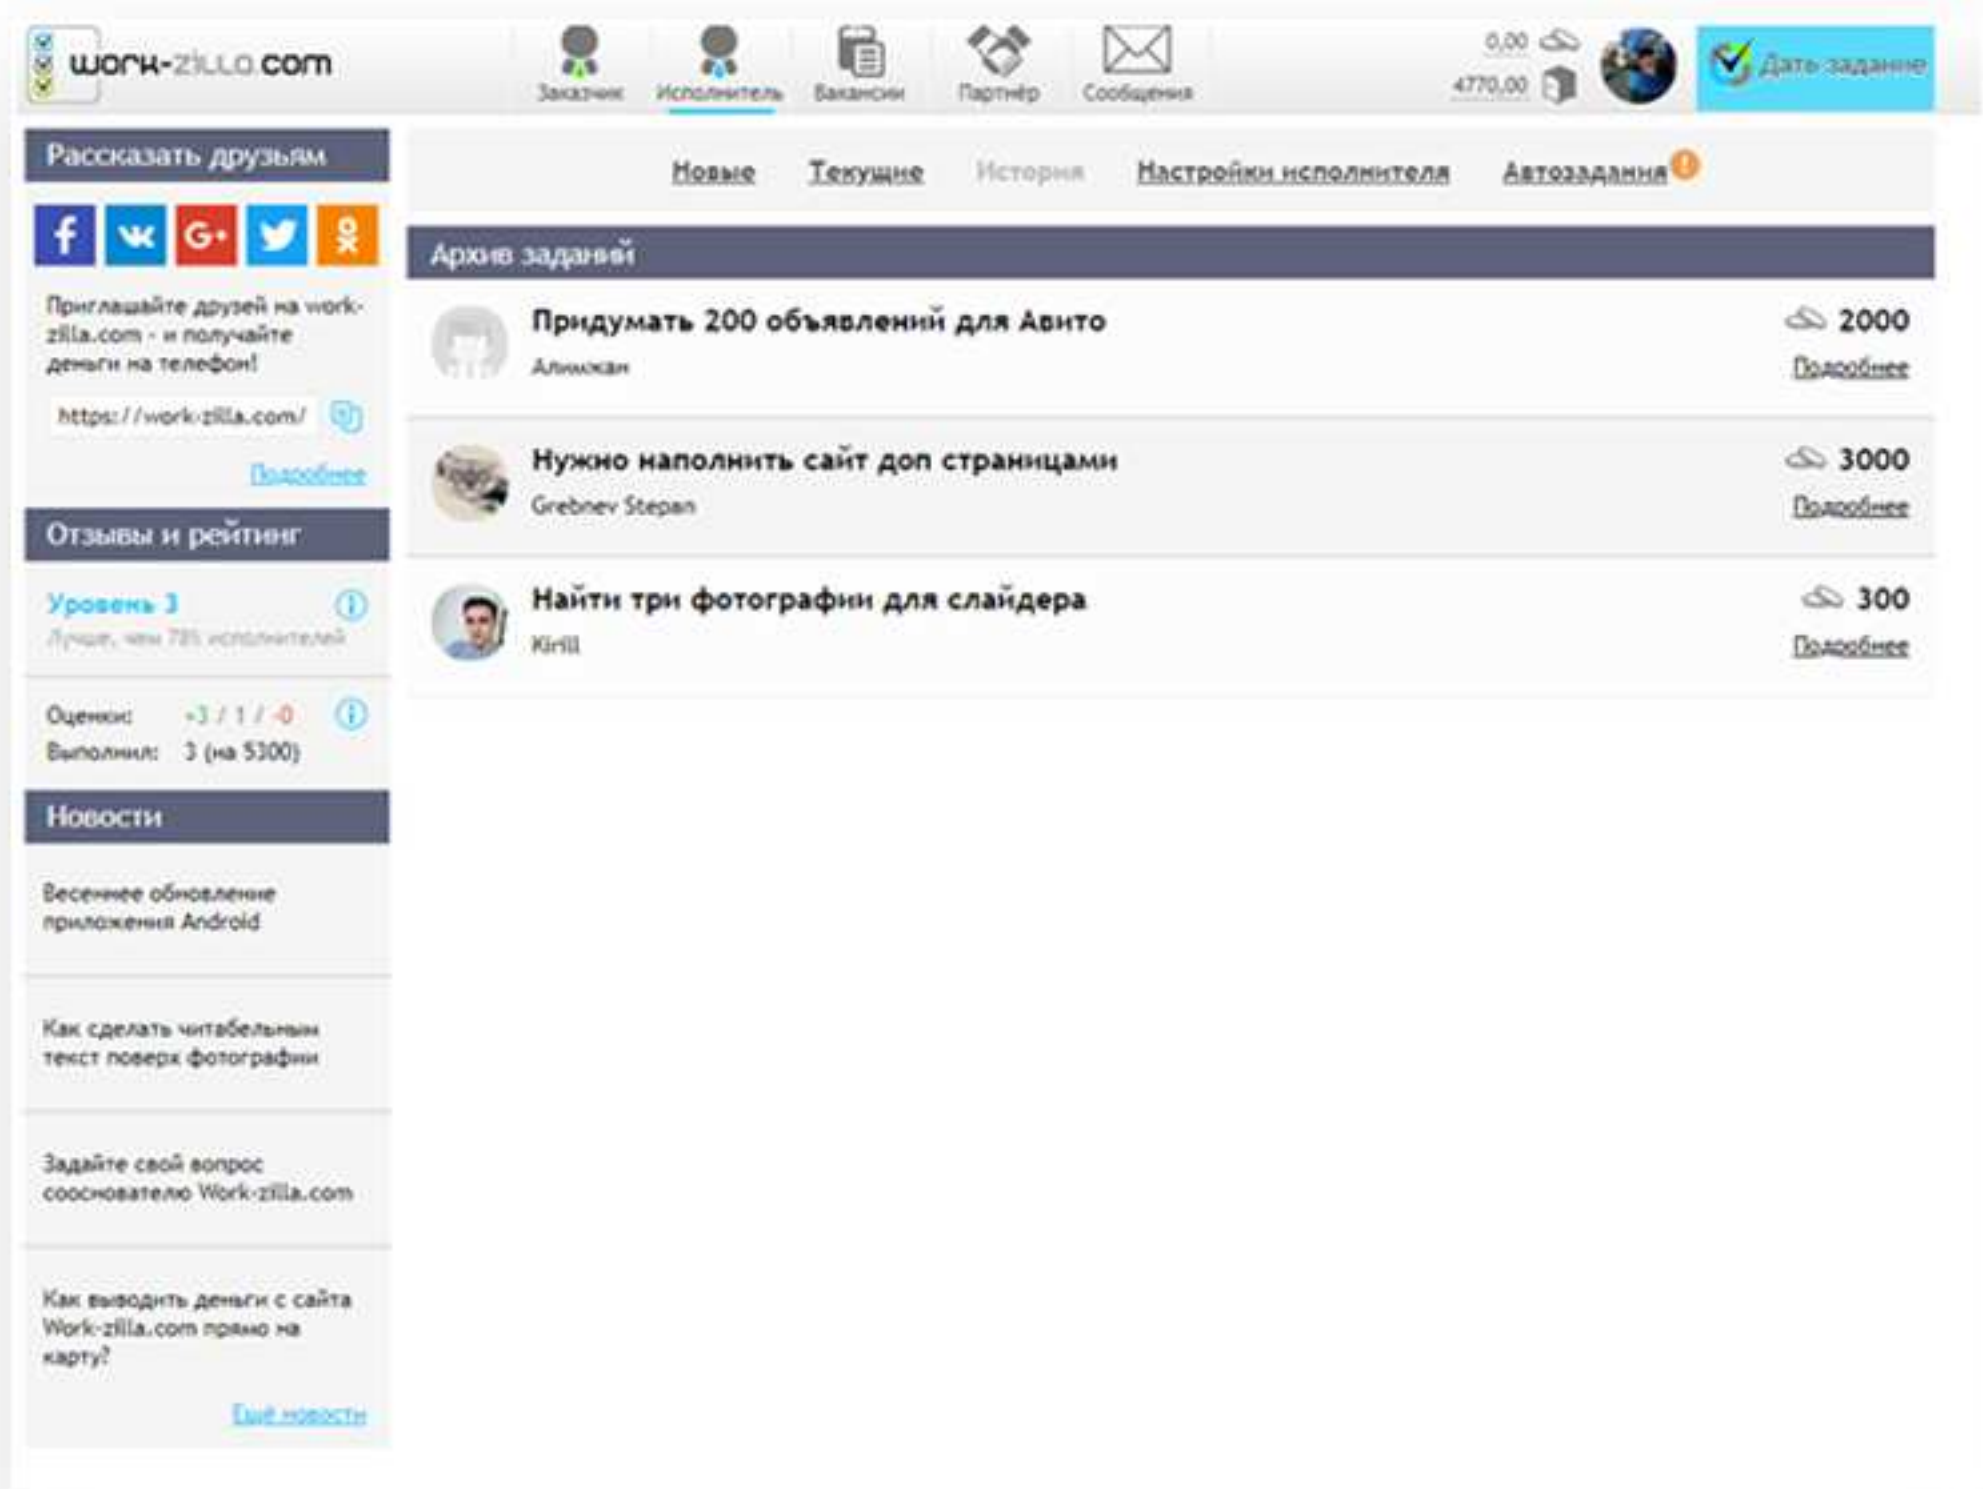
work-zilla.com

Заказчик Исполнитель Вакансии Партнёр Сообщения

0,00
4770,00

Дать задание

Рассказать друзьям

Приглашайте друзей на work-zilla.com - и получайте деньги на телефон!

https://work-zilla.com/

Подробнее

Отзывы и рейтинг

Уровень 3
Лучше, чем 78% исполнителей

Оценки: +3 / 1 / -0
Выполнил: 3 (на 5300)

Новости

Весеннее обновление приложения Android

Как сделать читабельным текст поверх фотографии

Задайте свой вопрос сооснователю Work-zilla.com

Как выводить деньги с сайта Work-zilla.com прямо на карту?

Ещё новости

Новые Текущие История Настройки исполнителя Автозадания

Архив заданий

Придумать 200 объявлений для Авито
Алимжан
2000
Подробнее

Нужно наполнить сайт доп страницами
Grebnev Stepan
3000
Подробнее

Найти три фотографии для слайдера
Kirill
300
Подробнее